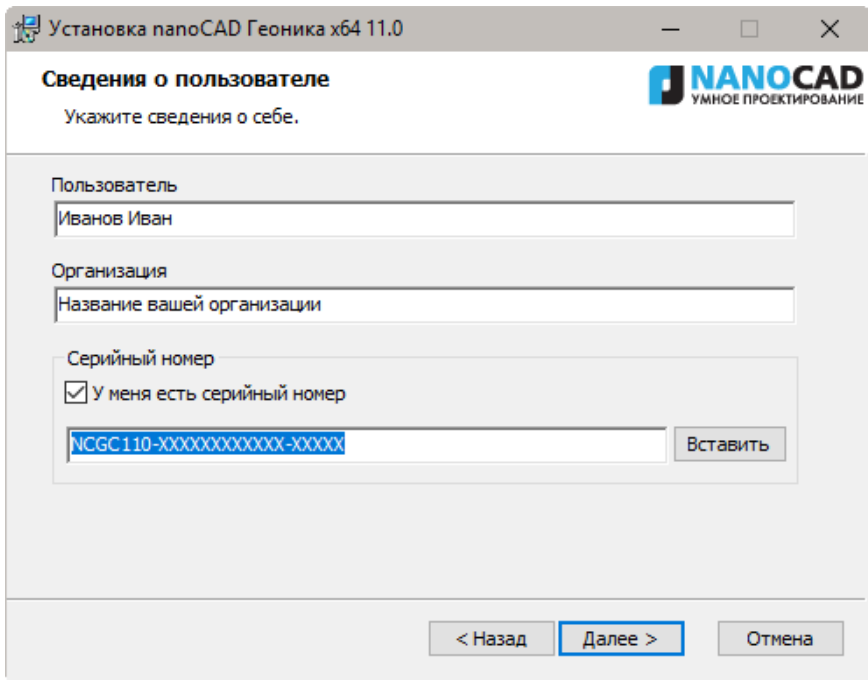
Установка nanoCAD Геоника x64 11.0

Сведения о пользователе

Укажите сведения о себе.

NANOCAD
УМНОЕ ПРОЕКТИРОВАНИЕ

Пользователь

Иванов Иван

Организация

Название вашей организации

Серийный номер

У меня есть серийный номер

NCGC110-XXXXXXXXXXX-XXXXX

Вставить

< Назад

Далее >

Отмена